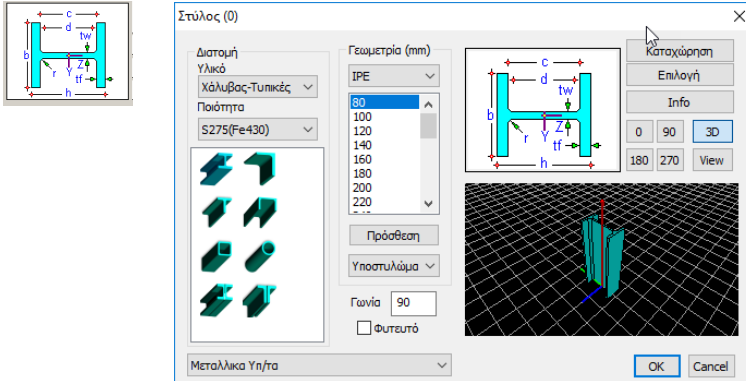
c
d
tw
b
r
Y
Z
tf
h

Στύλος (0)

Διατομή
Υλικό
Χάλυβας-Τυπικές
Ποιότητα
S275(Fe430)

Γεωμετρία (mm)
IPE
80
100
120
140
160
180
200
220

Πρόσθεση
Υποστυλώμα

Γωνία 90
Φυτευτό

Καταχώρηση
Επιλογή
Info
0
90
3D
180
270
View

c
d
tw
b
r
Y
Z
tf
h

Μεταλλικα Υπ/τα

OK
Cancel